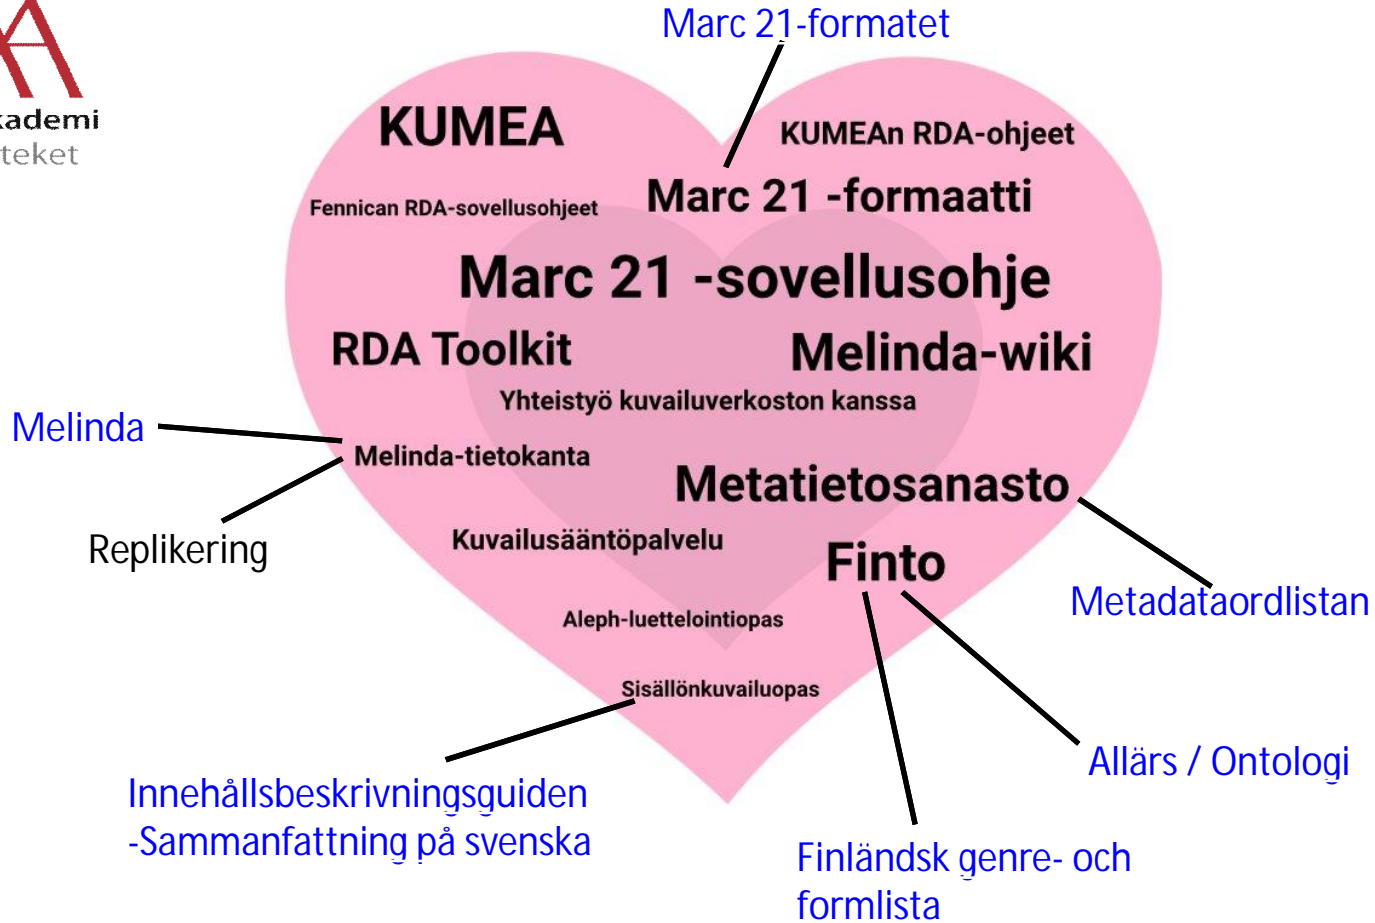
kademi
teket

Marc 21-formatet

KUMEA

KUMEAn RDA-ohjeet

Fennican RDA-sovellusohjeet

Marc 21 -formaatti

Marc 21 -sovellusohje

RDA Toolkit

Melinda-wiki

Yhteistyö kuvailuverkoston kanssa

Melinda

Melinda-tietokanta

Replikering

Metatietosanasto

Kuvailusääntöpalvelu

Finto

Metadataordlistan

Aleph-luettelointiopas

Sisällönkuvailuopas

Allärs / Ontologi

Innehållsbeskrivningsguiden -Sammanfattning på svenska

Finländsk genre- och formlista